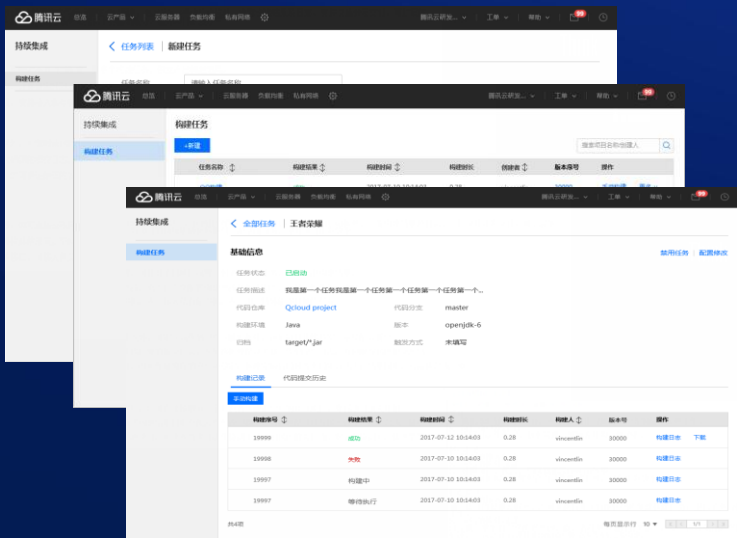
腾讯云 总览 云产品 云服务器 负载均衡 私有网络 腾讯云研发... 工单 帮助 99

持续集成

构建任务

任务列表 | 新建任务

任务名称 请输入任务名称

腾讯云 总览 云产品 云服务器 负载均衡 私有网络 腾讯云研发... 工单 帮助 99

持续集成

构建任务

构建任务

+新建

搜索项目名称/创建人

| 任务名称 | 构建结果 | 构建时间 | 构建时长 | 创建者 | 版本序号 | 操作 |
|---|---|---|---|---|---|---|
| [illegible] | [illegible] | 2017-07-10 10:14:03 | 0.28 | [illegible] | 30000 | 手动构建 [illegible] |

腾讯云 总览 云产品 云服务器 负载均衡 私有网络 腾讯云研发... 工单 帮助 99

持续集成

构建任务

全部任务 | 王者荣耀

基础信息

禁用任务 | 配置修改

任务状态 已启动

任务描述 我是第一个任务我是第一个任务第一个任务第一个任务第一个...

代码仓库 Qcloud project

代码分支 master

构建环境 Java

版本 openjdk-6

归档 target/*.jar

触发方式 未填写

构建记录 代码提交历史

手动构建

| 构建序号 | 构建结果 | 构建时间 | 构建时长 | 构建人 | 版本号 | 操作 |
|---|---|---|---|---|---|---|
| 19999 | 成功 | 2017-07-12 10:14:03 | 0.28 | vincentlin | 30000 | 构建日志 下载 |
| 19998 | 失败 | 2017-07-10 10:14:03 | 0.28 | vincentlin | 30000 | 构建日志 |
| 19997 | 构建中 | 2017-07-10 10:14:03 | 0.28 | vincentlin | 30000 | 构建日志 |
| 19997 | 等待执行 | 2017-07-10 10:14:03 | 0.28 | vincentlin | 30000 | 构建日志 |

共4项

每页显示行 10 1/1